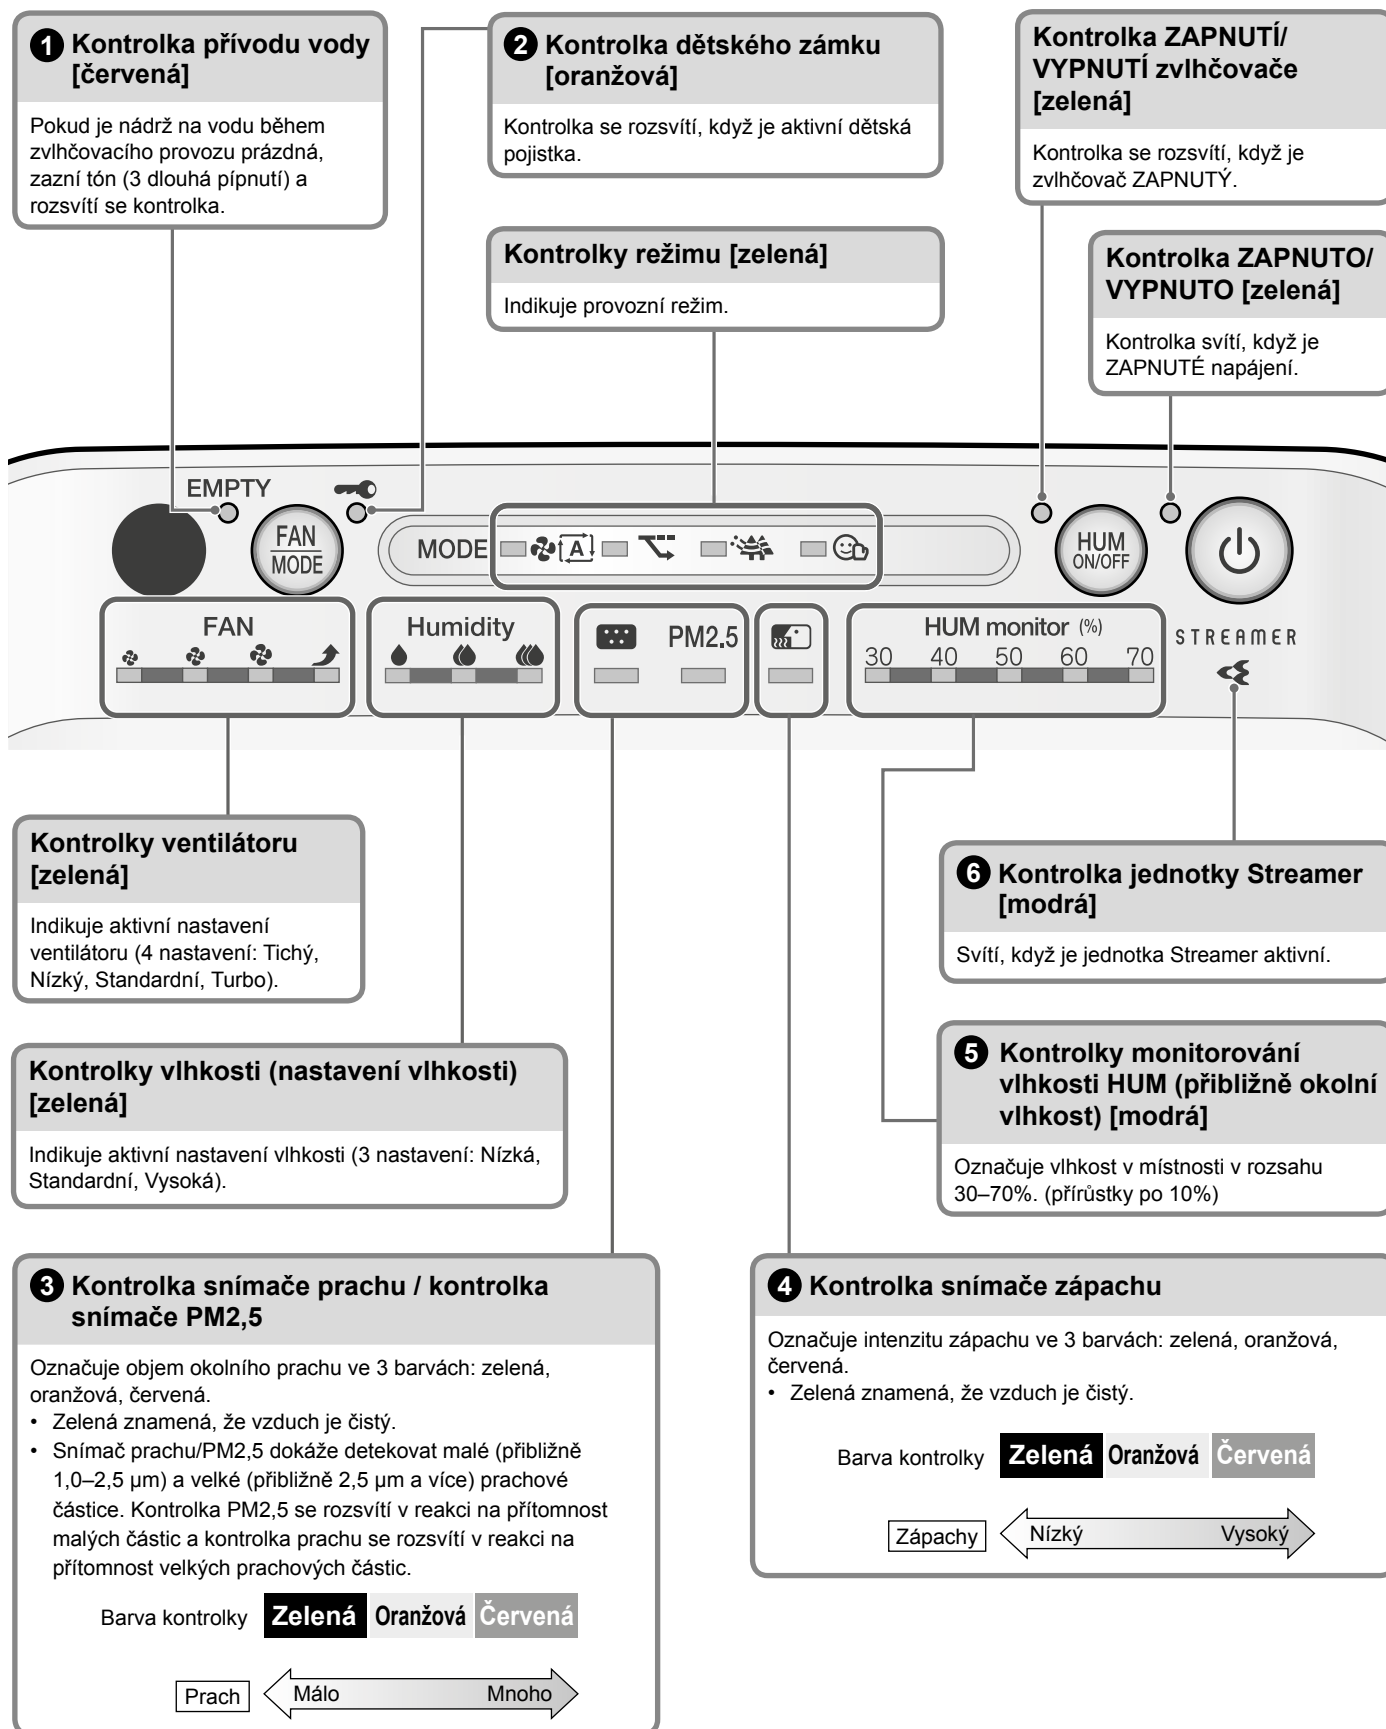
1 Kontrolka přívodu vody [červená]

Pokud je nádrž na vodu během zvlhčovacího provozu prázdná, zazní tón (3 dlouhá pípnutí) a rozsvítí se kontrolka.

2 Kontrolka dětského zámku [oranžová]

Kontrolka se rozsvítí, když je aktivní dětská pojistka.

Kontrolka ZAPNUTÍ/ VYPNUTÍ zvlhčovače [zelená]

Kontrolka se rozsvítí, když je zvlhčovač ZAPNUTÝ.

Kontrolky režimu [zelená]

Indikuje provozní režim.

Kontrolka ZAPNUTO/ VYPNUTO [zelená]

Kontrolka svítí, když je ZAPNUTÉ napájení.

EMPTY

FAN MODE

MODE

HUM ON/OFF

FAN

Humidity

PM2.5

HUM monitor (%)

30 40 50 60 70

STREAMER

Kontrolky ventilátoru [zelená]

Indikuje aktivní nastavení ventilátoru (4 nastavení: Tichý, Nízký, Standardní, Turbo).

6 Kontrolka jednotky Streamer [modrá]

Svítí, když je jednotka Streamer aktivní.

Kontrolky vlhkosti (nastavení vlhkosti) [zelená]

Indikuje aktivní nastavení vlhkosti (3 nastavení: Nízká, Standardní, Vysoká).

5 Kontrolky monitorování vlhkosti HUM (přibližně okolní vlhkost) [modrá]

Označuje vlhkost v místnosti v rozsahu 30–70%. (přírůstky po 10%)

3 Kontrolka snímače prachu / kontrolka snímače PM2,5

Označuje objem okolního prachu ve 3 barvách: zelená, oranžová, červená.
• Zelená znamená, že vzduch je čistý.
• Snímač prachu/PM2,5 dokáže detekovat malé (přibližně 1,0–2,5 μm) a velké (přibližně 2,5 μm a více) prachové částice. Kontrolka PM2,5 se rozsvítí v reakci na přítomnost malých částic a kontrolka prachu se rozsvítí v reakci na přítomnost velkých prachových částic.

Barva kontrolky Zelená Oranžová Červená

Prach Málo Mnoho

4 Kontrolka snímače zápachu

Označuje intenzitu zápachu ve 3 barvách: zelená, oranžová, červená.
• Zelená znamená, že vzduch je čistý.

Barva kontrolky Zelená Oranžová Červená

Zápachy Nízký Vysoký